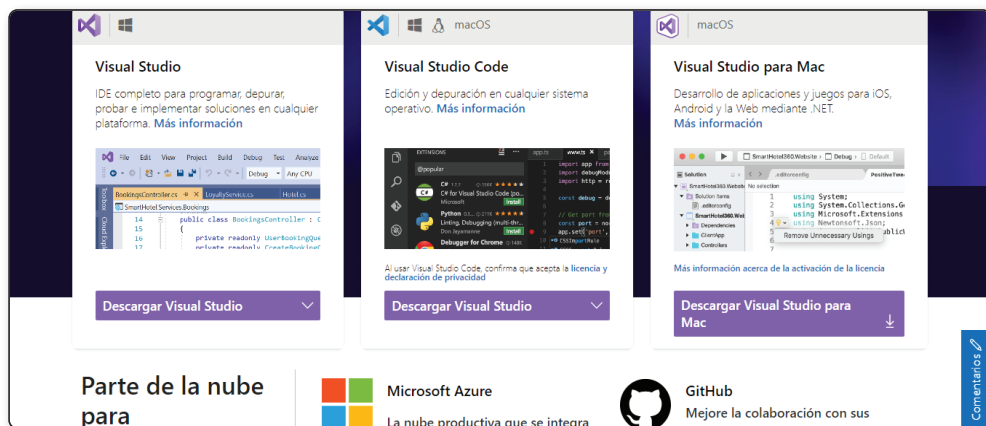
Visual Studio

IDE completo para programar, depurar, probar e implementar soluciones en cualquier plataforma. Más información

Descargar Visual Studio

macOS

Visual Studio Code

Edición y depuración en cualquier sistema operativo. Más información

Al usar Visual Studio Code, confirma que acepta la licencia y declaración de privacidad

Descargar Visual Studio

macOS

Visual Studio para Mac

Desarrollo de aplicaciones y juegos para iOS, Android y la Web mediante .NET. Más información

Más información acerca de la activación de la licencia

Descargar Visual Studio para Mac

Parte de la nube para

Microsoft Azure

La nube productiva que se integra

GitHub

Mejore la colaboración con sus

Comentarios